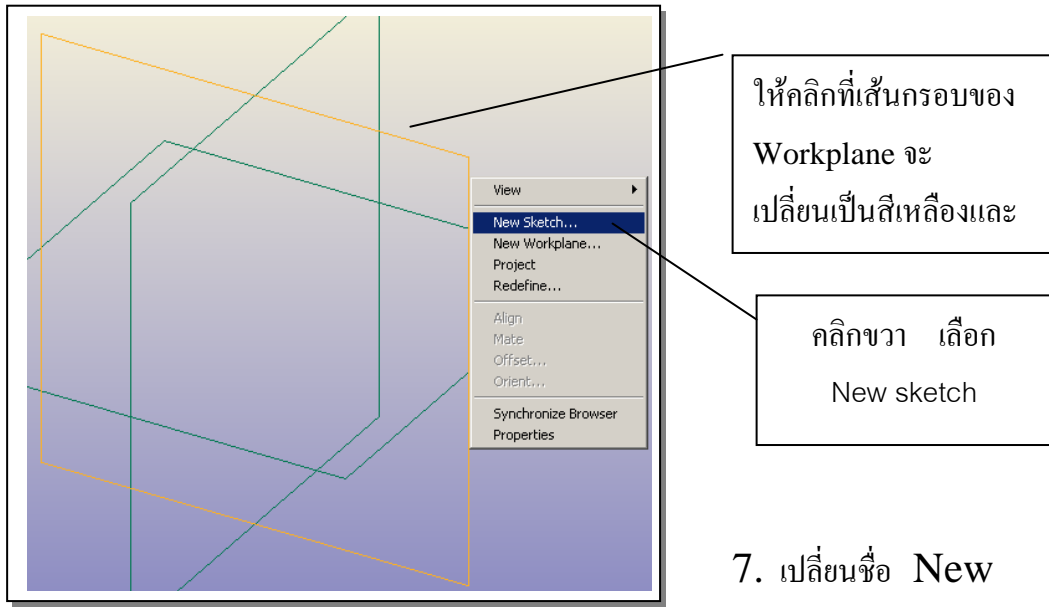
View
New Sketch...
New Workplane...
Project
Redefine...
Align
Mate
Offset...
Orient...
Synchronize Browser
Properties

ให้คลิกที่เส้นกรอบของ Workplane จะ เปลี่ยนเป็นสีเหลืองและ

คลิกขวา เลือก New sketch

7. เปลี่ยนชื่อ New